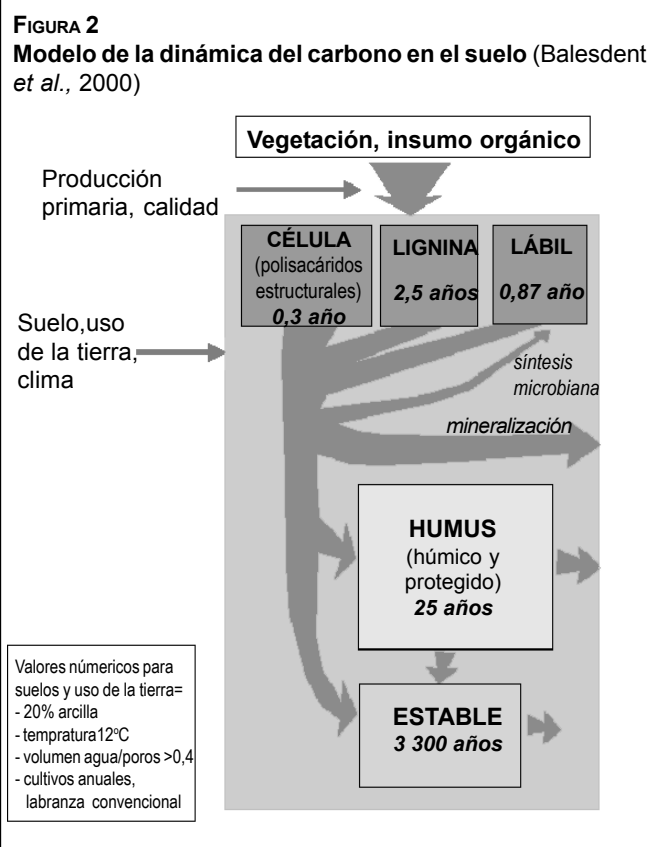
FIGURA 2
Modelo de la dinámica del carbono en el suelo (Balesdent et al., 2000)

Vegetación, insumo orgánico

Producción primaria, calidad

Suelo,uso de la tierra, clima

CÉLULA (polisacáridos estructurales) 0,3 año

LIGNINA 2,5 años

LÁBIL 0,87 año

síntesis microbiana

mineralización

HUMUS (húmico y protegido) 25 años

ESTABLE 3 300 años

Valores numéricos para suelos y uso de la tierra=
- 20% arcilla
- temprartura12°C
- volumen agua/poros >0,4
- cultivos anuales, labranza convencional